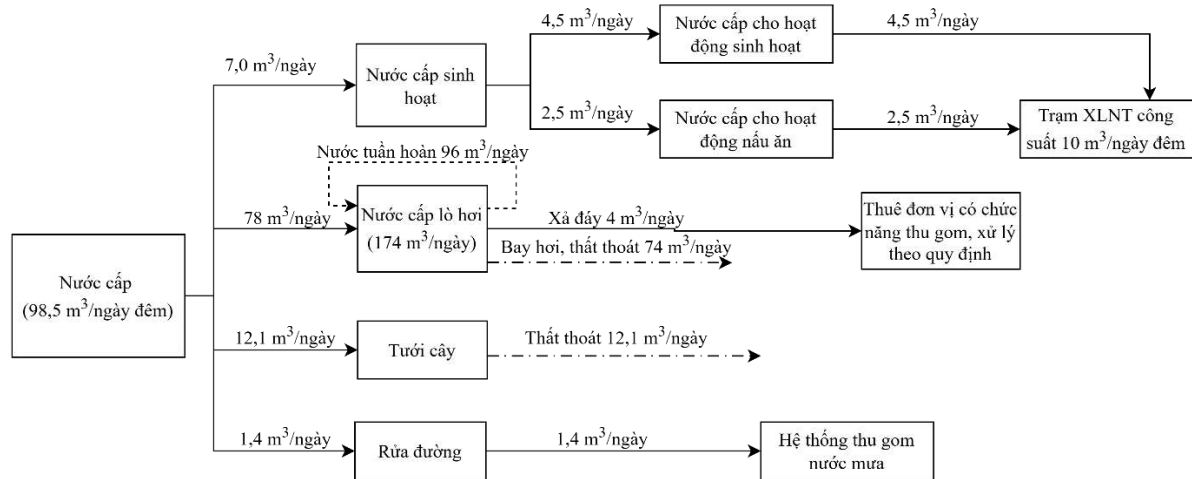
Nước cấp
(98,5 m$^3$/ngày đêm)

7,0 m$^3$/ngày

Nước cấp sinh hoạt

4,5 m$^3$/ngày

Nước cấp cho hoạt động sinh hoạt

4,5 m$^3$/ngày

2,5 m$^3$/ngày

Nước cấp cho hoạt động nấu ăn

2,5 m$^3$/ngày

Trạm XLNT công suất 10 m$^3$/ngày đêm

Nước tuần hoàn 96 m$^3$/ngày

78 m$^3$/ngày

Nước cấp lò hơi
(174 m$^3$/ngày)

Xả đáy 4 m$^3$/ngày

Bay hơi, thất thoát 74 m$^3$/ngày

Thuê đơn vị có chức năng thu gom, xử lý theo quy định

12,1 m$^3$/ngày

Tưới cây

Thất thoát 12,1 m$^3$/ngày

1,4 m$^3$/ngày

Rửa đường

1,4 m$^3$/ngày

Hệ thống thu gom nước mưa